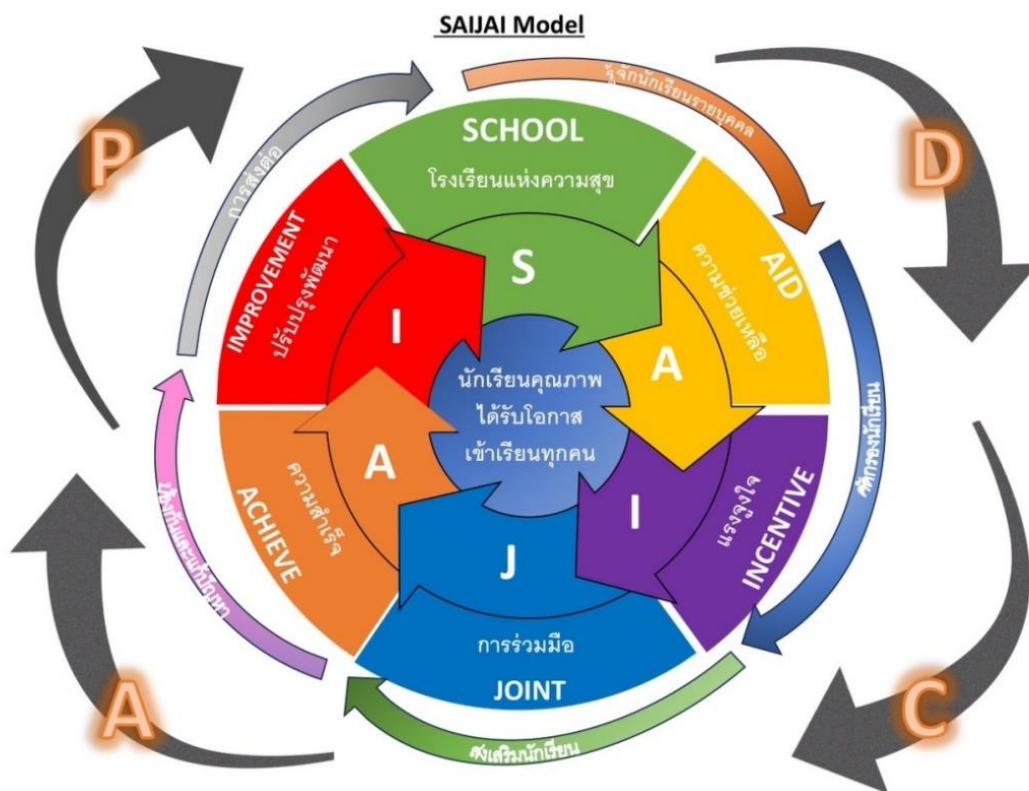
SAIJAI Model

P

D

C

A

รู้จักนักเรียนรายบุคคล

การส่งต่อ

SCHOOL
โรงเรียนแห่งความสุข

S

AID
ความช่วยเหลือ

A

IMPROVEMENT
ปรับปรุงพัฒนา

I

นักเรียนคุณภาพ
ได้รับโอกาส
เข้าเรียนทุกคน

คัดกรองนักเรียน

A

ACHIEVE
ความสำเร็จ

I

แรงจูงใจ
INCENTIVE

J

การร่วมมือ
JOINT

ป้องกันและแก้ไขปัญหา

ส่งเสริมนักเรียน